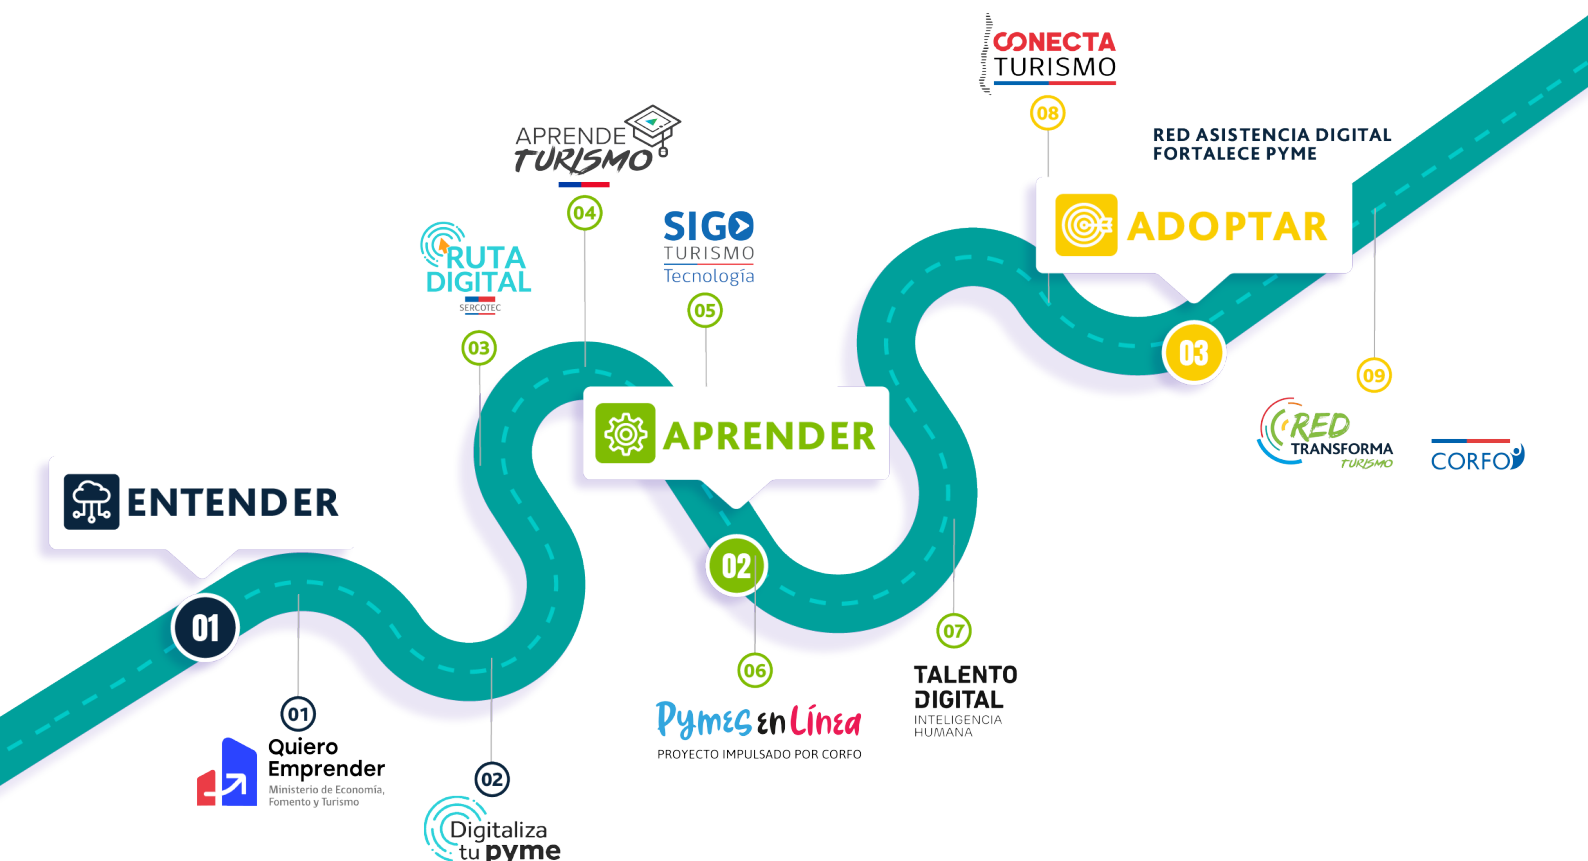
CONECTA TURISMO

08

RED ASISTENCIA DIGITAL FORTALECE PYME

APRENDE TURISMO

04

ADOPTAR

SIGO TURISMO Tecnología

RUTA DIGITAL SERCOTEC

05

03

03

09

APRENDER

RED TRANSFORMA TURISMO

CORFO

ENTENDER

02

01

07

06

TALENTO DIGITAL INTELIGENCIA HUMANA

01

Quiero Emprender Ministerio de Economía, Fomento y Turismo

Pymes en Línea PROYECTO IMPULSADO POR CORFO

02

Digitaliza tu pyme